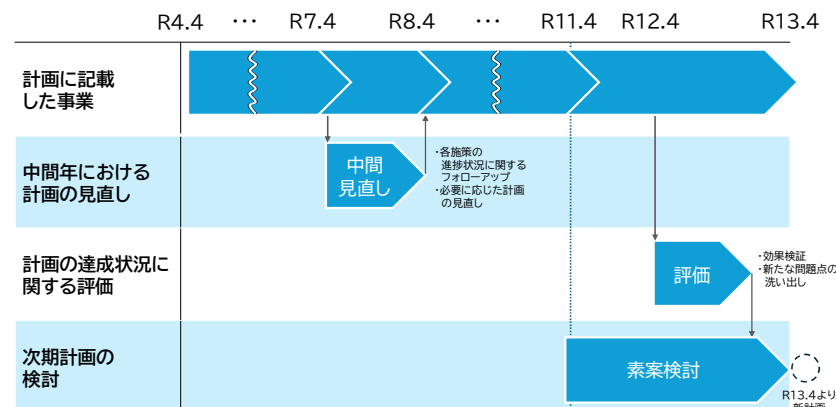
R4.4 ・・・ R7.4 R8.4 ・・・ R11.4 R12.4 R13.4

計画に記載した事業

中間年における計画の見直し

中間見直し

・各施策の進捗状況に関するフォローアップ
・必要に応じた計画の見直し

計画の達成状況に関する評価

評価

・効果検証
・新たな問題点の洗い出し

次期計画の検討

素案検討

R13.4より新計画